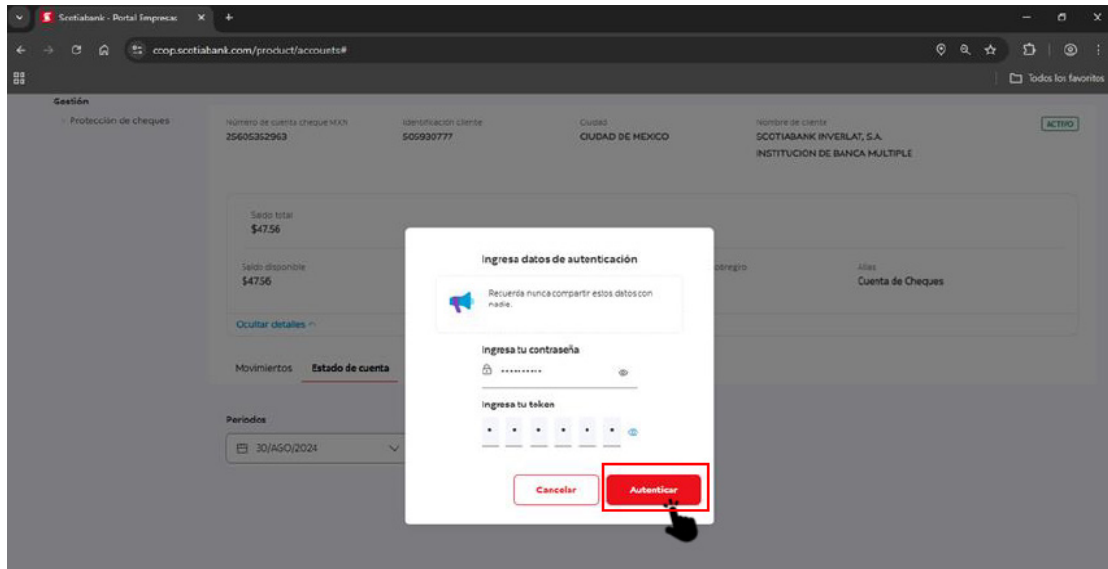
Scotiabank - Portal Empresas

ccop.scotiabank.com/product/accounts#

Todos los favoritos

Gestión

Protección de cheques

Número de cuenta cheque MXN
25605352963

Identificación cliente
505930777

Ciudad
CIUDAD DE MEXICO

Nombre de cliente
SCOTIABANK INVERLAT, S.A. INSTITUCION DE BANCA MULTIPLE

ACTIVO

Saldo total
$47.56

Saldo disponible
$47.56

Sobregiro

Alias
Cuenta de Cheques

Ocultar detalles

Movimientos Estado de cuenta

Periodos

30/AGO/2024

Ingresa datos de autenticación

Recuerda nunca compartir estos datos con nadie.

Ingresa tu contraseña

••••••••••

Ingresa tu token

• • • • • •

Cancelar

Autenticar